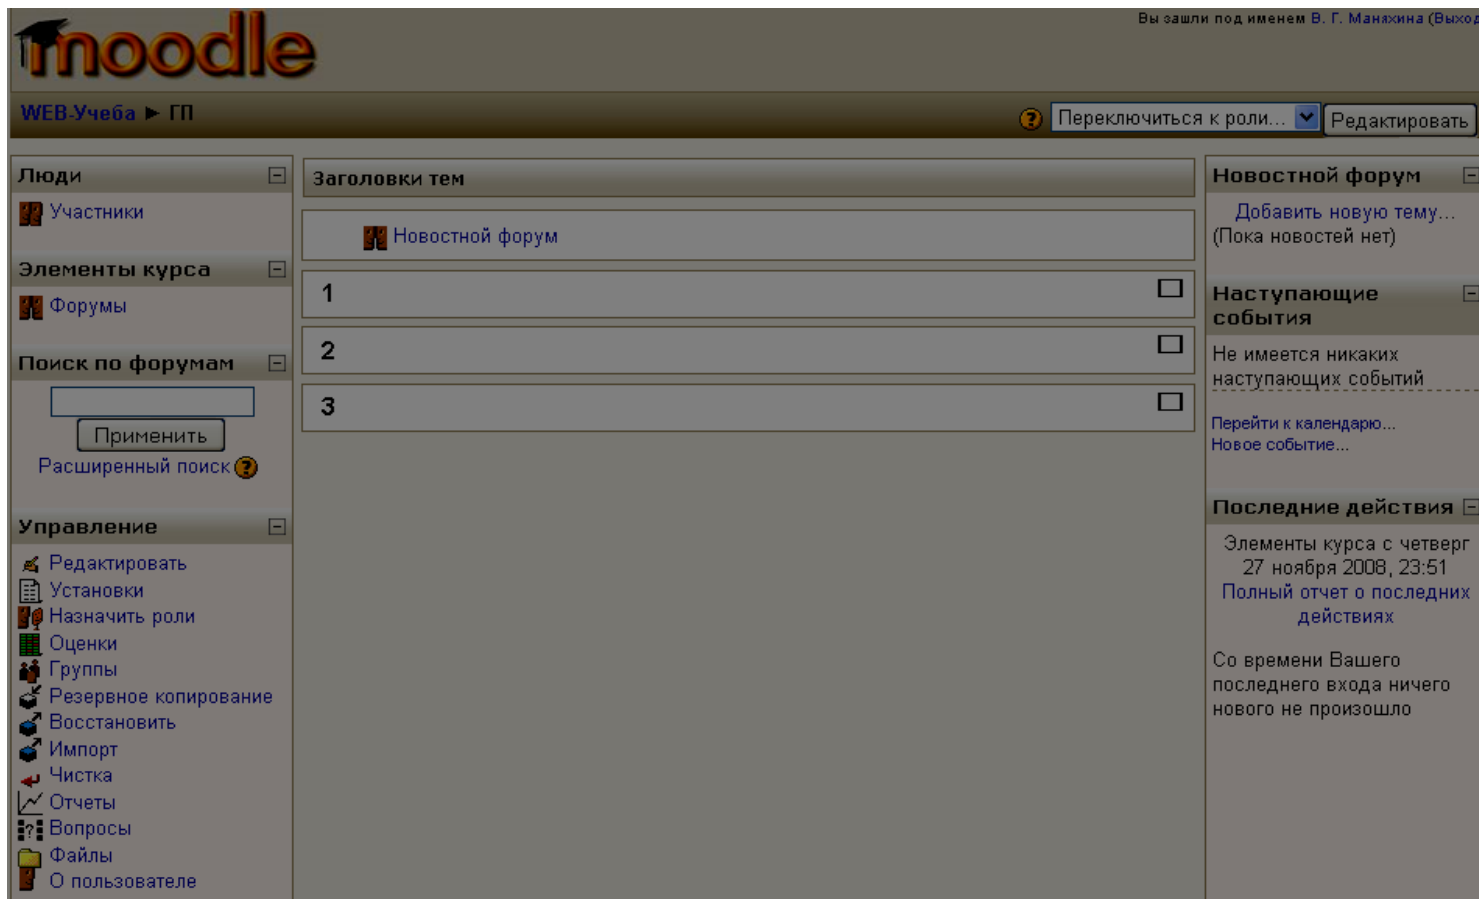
moodle

Вы зашли под именем В. Г. Манахина (Выхо

WEB-Учеба ► ГП

Переключиться к роли... Редактировать

Люди

Участники

Элементы курса

Форумы

Поиск по форумам

Применить

Расширенный поиск

Управление

Редактировать
Установки
Назначить роли
Оценки
Группы
Резервное копирование
Восстановить
Импорт
Чистка
Отчеты
Вопросы
Файлы
О пользователе

Заголовки тем

Новостной форум

1

2

3

Новостной форум

Добавить новую тему...
(Пока новостей нет)

Наступающие события

Не имеется никаких наступающих событий

Перейти к календарю...
Новое событие...

Последние действия

Элементы курса с четверг 27 ноября 2008, 23:51
Полный отчет о последних действиях

Со времени Вашего последнего входа ничего нового не произошло